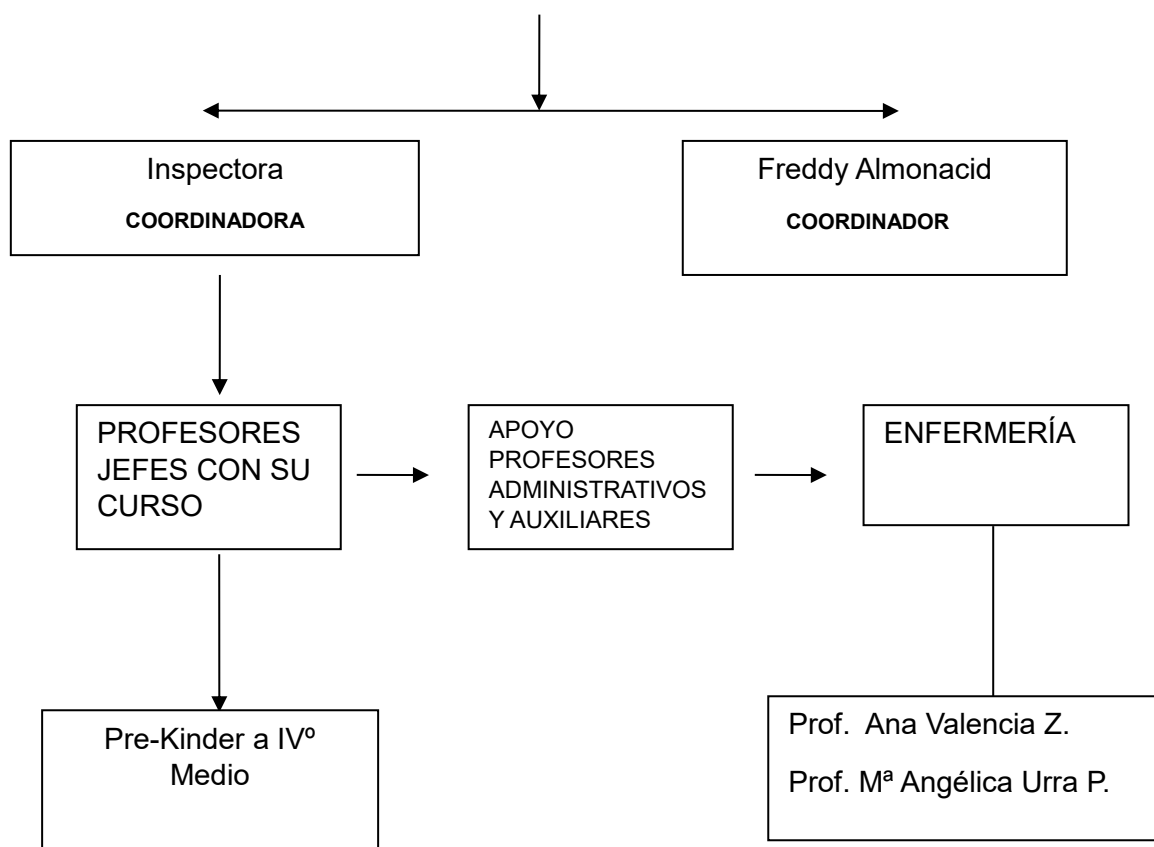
Inspectora

COORDINADORA

Freddy Almonacid

COORDINADOR

PROFESORES JEFES CON SU CURSO

APOYO PROFESORES ADMINISTRATIVOS Y AUXILIARES

ENFERMERÍA

Pre-Kinder a IVº Medio

Prof. Ana Valencia Z.

Prof. Mª Angélica Urra P.